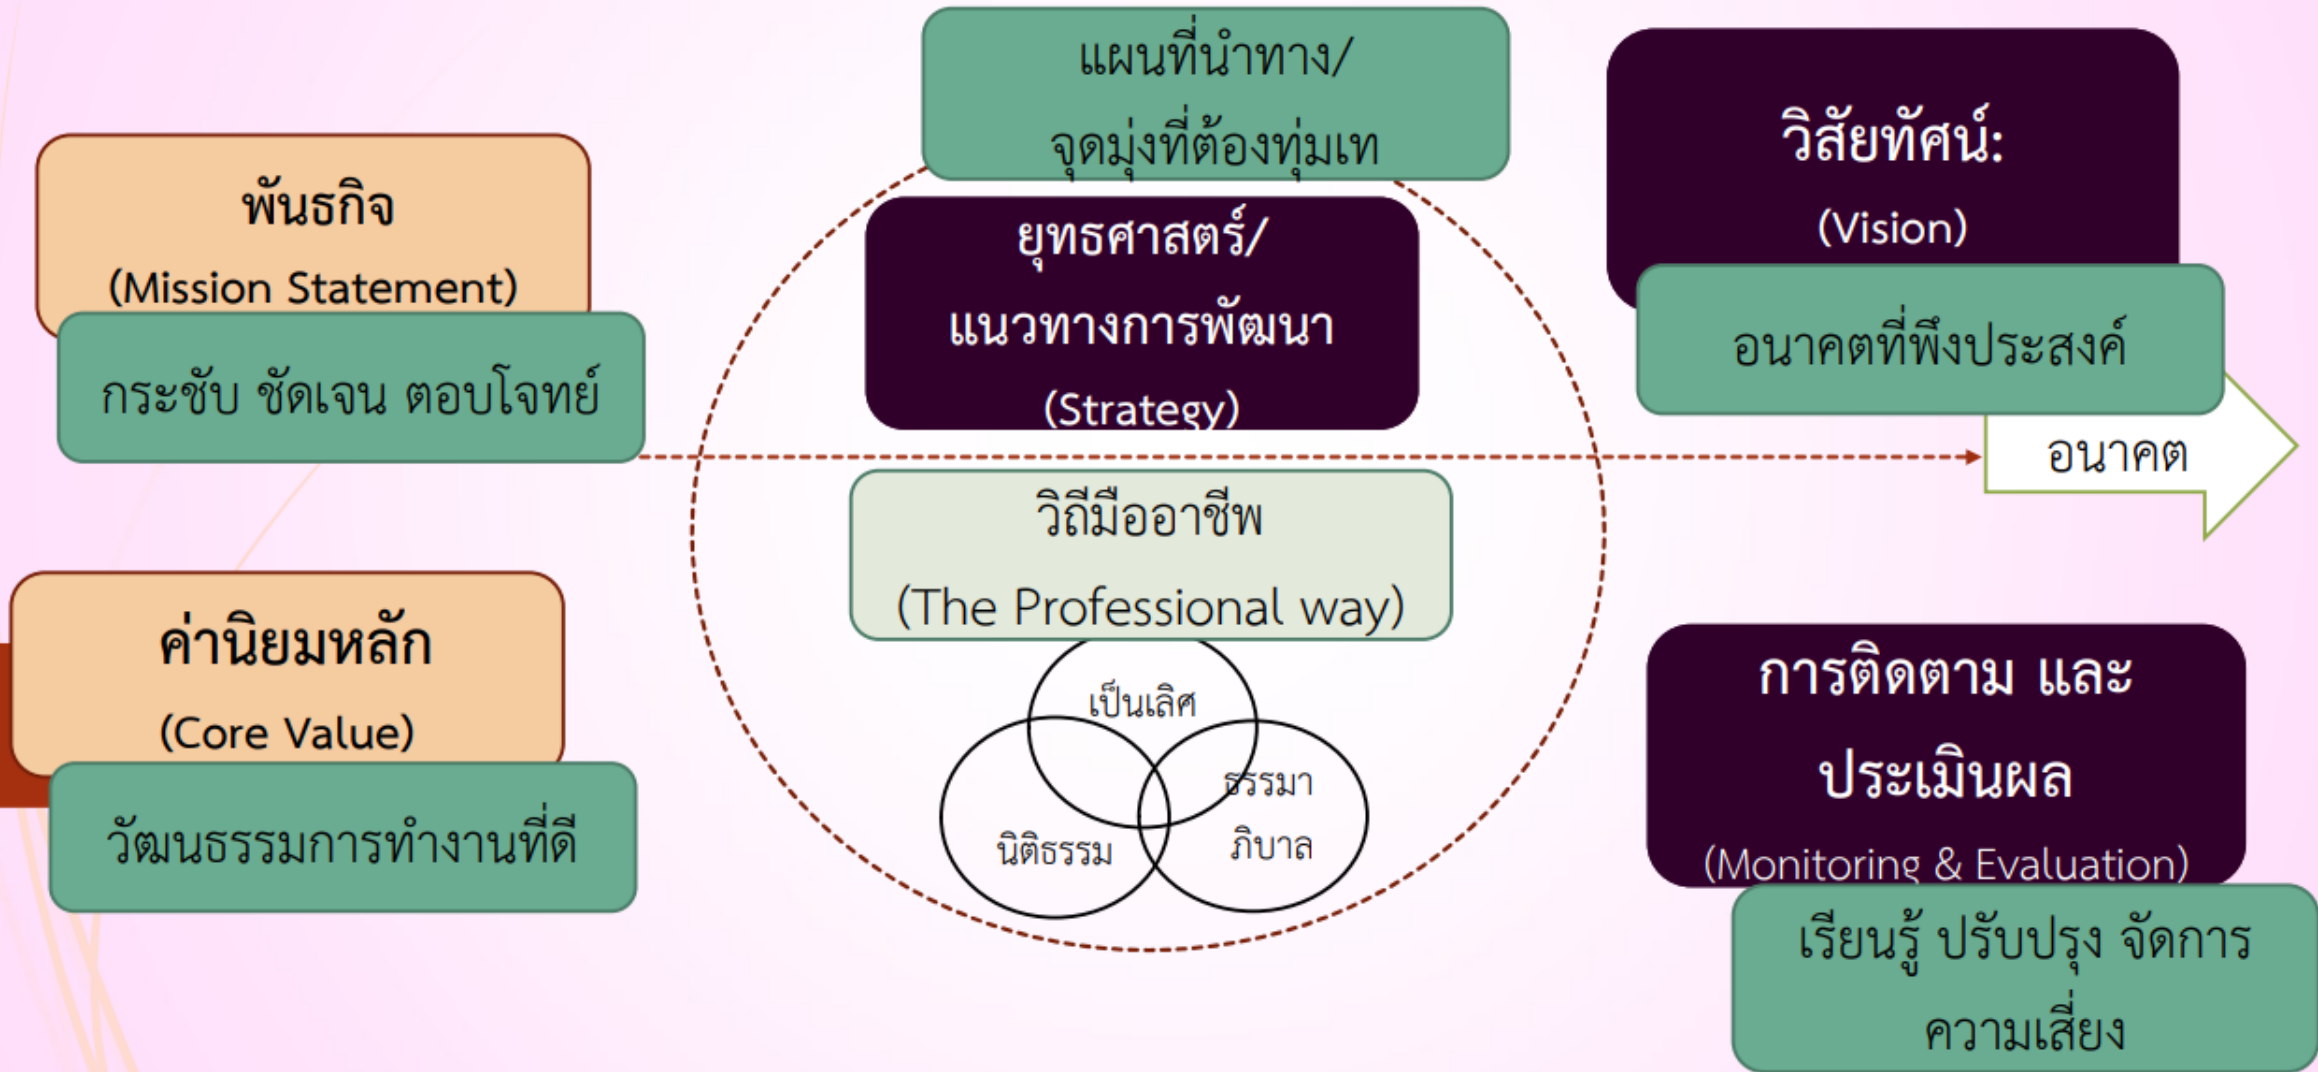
พันธกิจ
(Mission Statement)
กระชับ ชัดเจน ตอบโจทย์

ค่านิยมหลัก
(Core Value)
วัฒนธรรมการทำงานที่ดี

แผนที่นำทาง/
จุดมุ่งที่ต้องทุ่มเท

ยุทธศาสตร์/
แนวทางการพัฒนา
(Strategy)

วิถีมืออาชีพ
(The Professional way)

เป็นเลิศ
ธรรมาภิบาล
นิติธรรม

วิสัยทัศน์:
(Vision)
อนาคตที่พึงประสงค์

อนาคต

การติดตาม และ
ประเมินผล
(Monitoring & Evaluation)
เรียนรู้ ปรับปรุง จัดการ
ความเสี่ยง